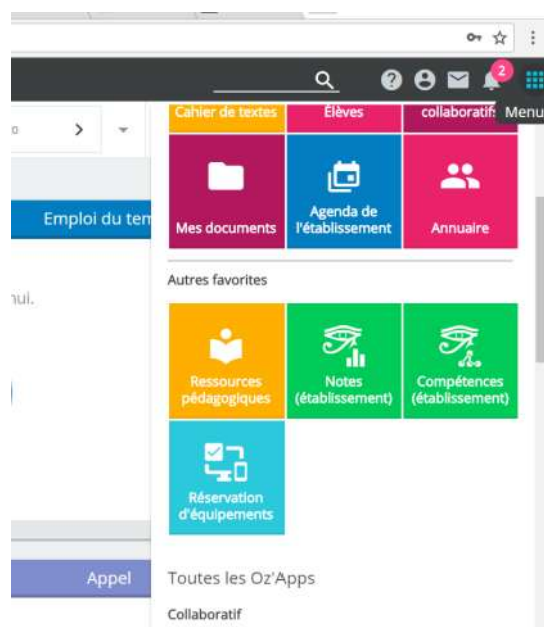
2
Menu
Cahier de textes
Élèves
collaboratif
Emploi du tem
Mes documents
Agenda de l'établissement
Annuaire
Autres favorites
nul.
Ressources pédagogiques
Notes (établissement)
Compétences (établissement)
Réservation d'équipements
Appel
Toutes les Oz'Apps
Collaboratif